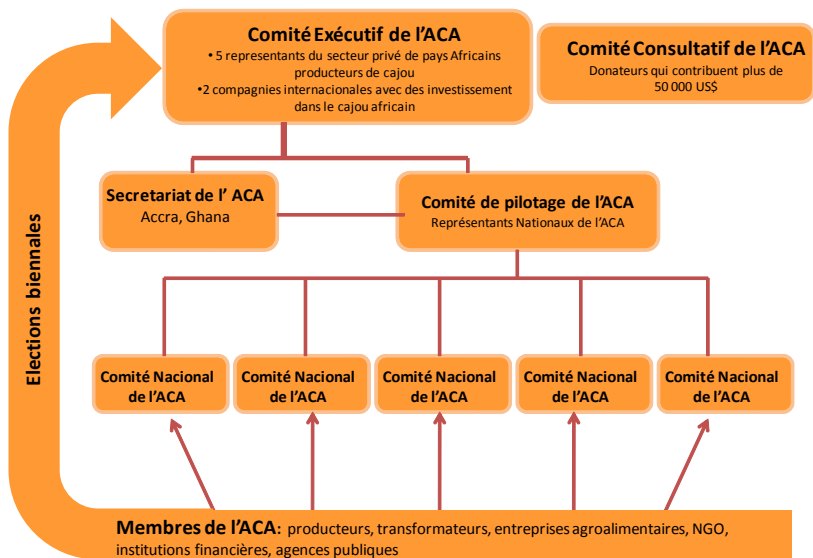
Comité Exécutif de l'ACA
• 5 representants du secteur privé de pays Africains producteurs de cajou
•2 compagnies internacionales avec des investissement dans le cajou africain

Comité Consultatif de l'ACA
Donateurs qui contribuent plus de 50 000 US$

Secretariat de l' ACA
Accra, Ghana

Comité de pilotage de l'ACA
Représentants Nationaux de l'ACA

Comité Nacional de l'ACA

Comité Nacional de l'ACA

Comité Nacional de l'ACA

Comité Nacional de l'ACA

Comité Nacional de l'ACA

Elections biennales

Membres de l'ACA: producteurs, transformateurs, entreprises agroalimentaires, NGO, institutions financières, agences publiques